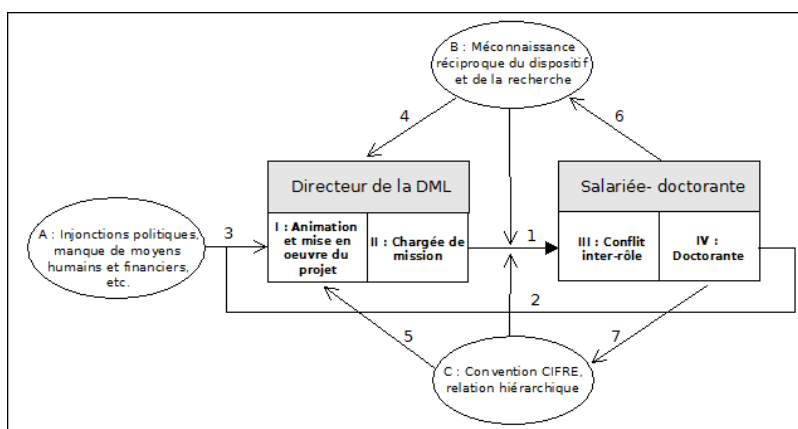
B : Méconnaissance réciproque du dispositif et de la recherche

4

6

Directeur de la DML

Salariée- doctorante

A : Injonctions politiques, manque de moyens humains et financiers, etc.

3

I : Animation et mise en oeuvre du projet

II : Chargée de mission

1

III : Conflit inter-rôle

IV : Doctorante

2

5

7

C : Convention CIFRE, relation hiérarchique